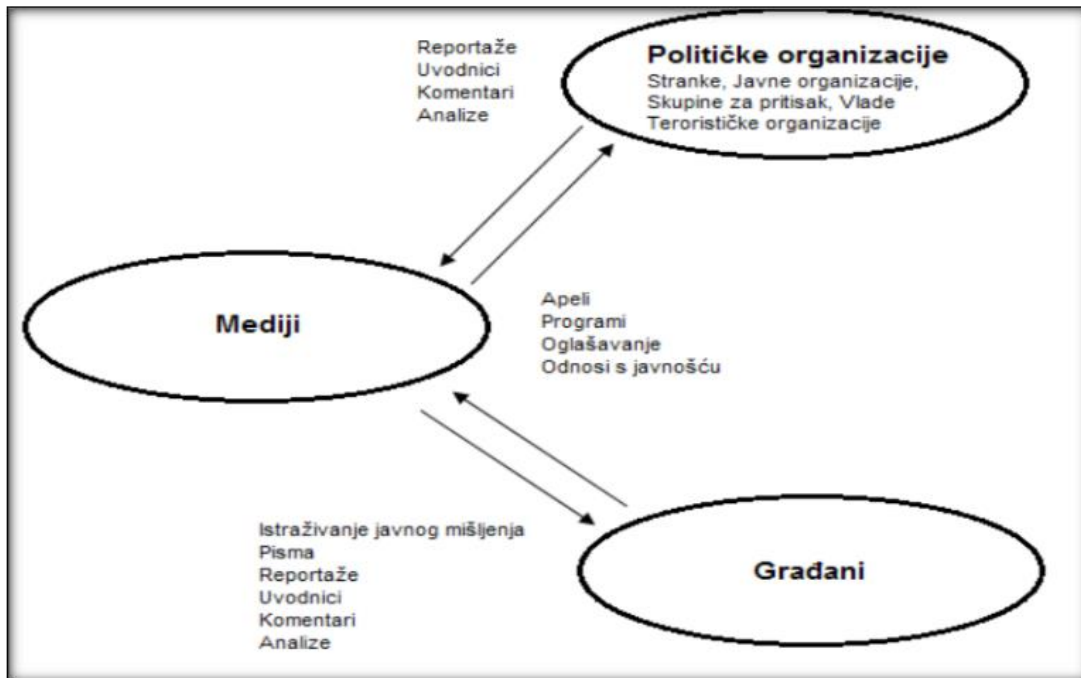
Reportaže
Uvodnici
Komentari
Analize

Političke organizacije
Stranke, Javne organizacije, Skupine za pritisak, Vlade
Terorističke organizacije

Mediji

Apeli
Programi
Oglašavanje
Odnosi s javnošću

Istraživanje javnog mišljenja
Pisma
Reportaže
Uvodnici
Komentari
Analize

Građani